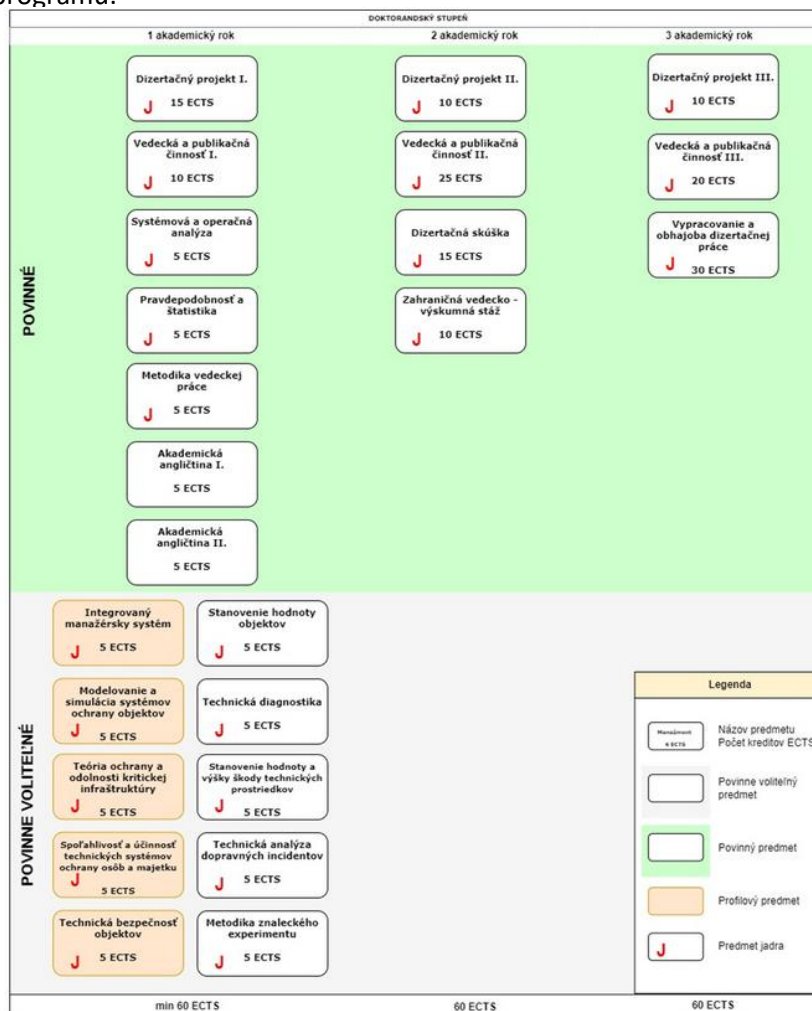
programu.

DOKTORANDSKÝ STUPEŇ

| | 1 akademický rok | 2 akademický rok | 3 akademický rok |
|---|---|---|---|
| POVINNÉ | Dizertačný projekt I. J 15 ECTS | Dizertačný projekt II. J 10 ECTS | Dizertačný projekt III. J 10 ECTS |
| | Vedecká a publikačná činnosť I. J 10 ECTS | Vedecká a publikačná činnosť II. J 25 ECTS | Vedecká a publikačná činnosť III. J 20 ECTS |
| | Systémová a operačná analýza J 5 ECTS | Dizertačná skúška J 15 ECTS | Vypracovanie a obhajoba dizertačnej práce J 30 ECTS |
| | Pravdepodobnosť a štatistika J 5 ECTS | Zahraničná vedecko - výskumná stáž J 10 ECTS | |
| | Metodika vedeckej práce J 5 ECTS | | |
| | Akademická angličtina I. 5 ECTS | | |
| | Akademická angličtina II. 5 ECTS | | |

POVINNE VOLITEĽNÉ

Integrovaný manažérsky systém J 5 ECTS
Stanovenie hodnoty objektov J 5 ECTS
Modelovanie a simulácia systémov ochrany objektov J 5 ECTS
Technická diagnostika J 5 ECTS
Teória ochrany a odolnosti kritickej infraštruktúry J 5 ECTS
Stanovenie hodnoty a výšky škody technických prostriedkov J 5 ECTS
Spoľahlivosť a účinnosť technických systémov ochrany osôb a majetku J 5 ECTS
Technická analýza dopravných incidentov J 5 ECTS
Technická bezpečnosť objektov J 5 ECTS
Metodika znaleckého experimentu J 5 ECTS

Legenda
Manažment 6 ECTS — Názov predmetu Počet kreditov ECTS
Povinne voliteľný predmet
Povinný predmet
Profilový predmet
J Predmet jadra

min 60 ECTS | 60 ECTS | 60 ECTS